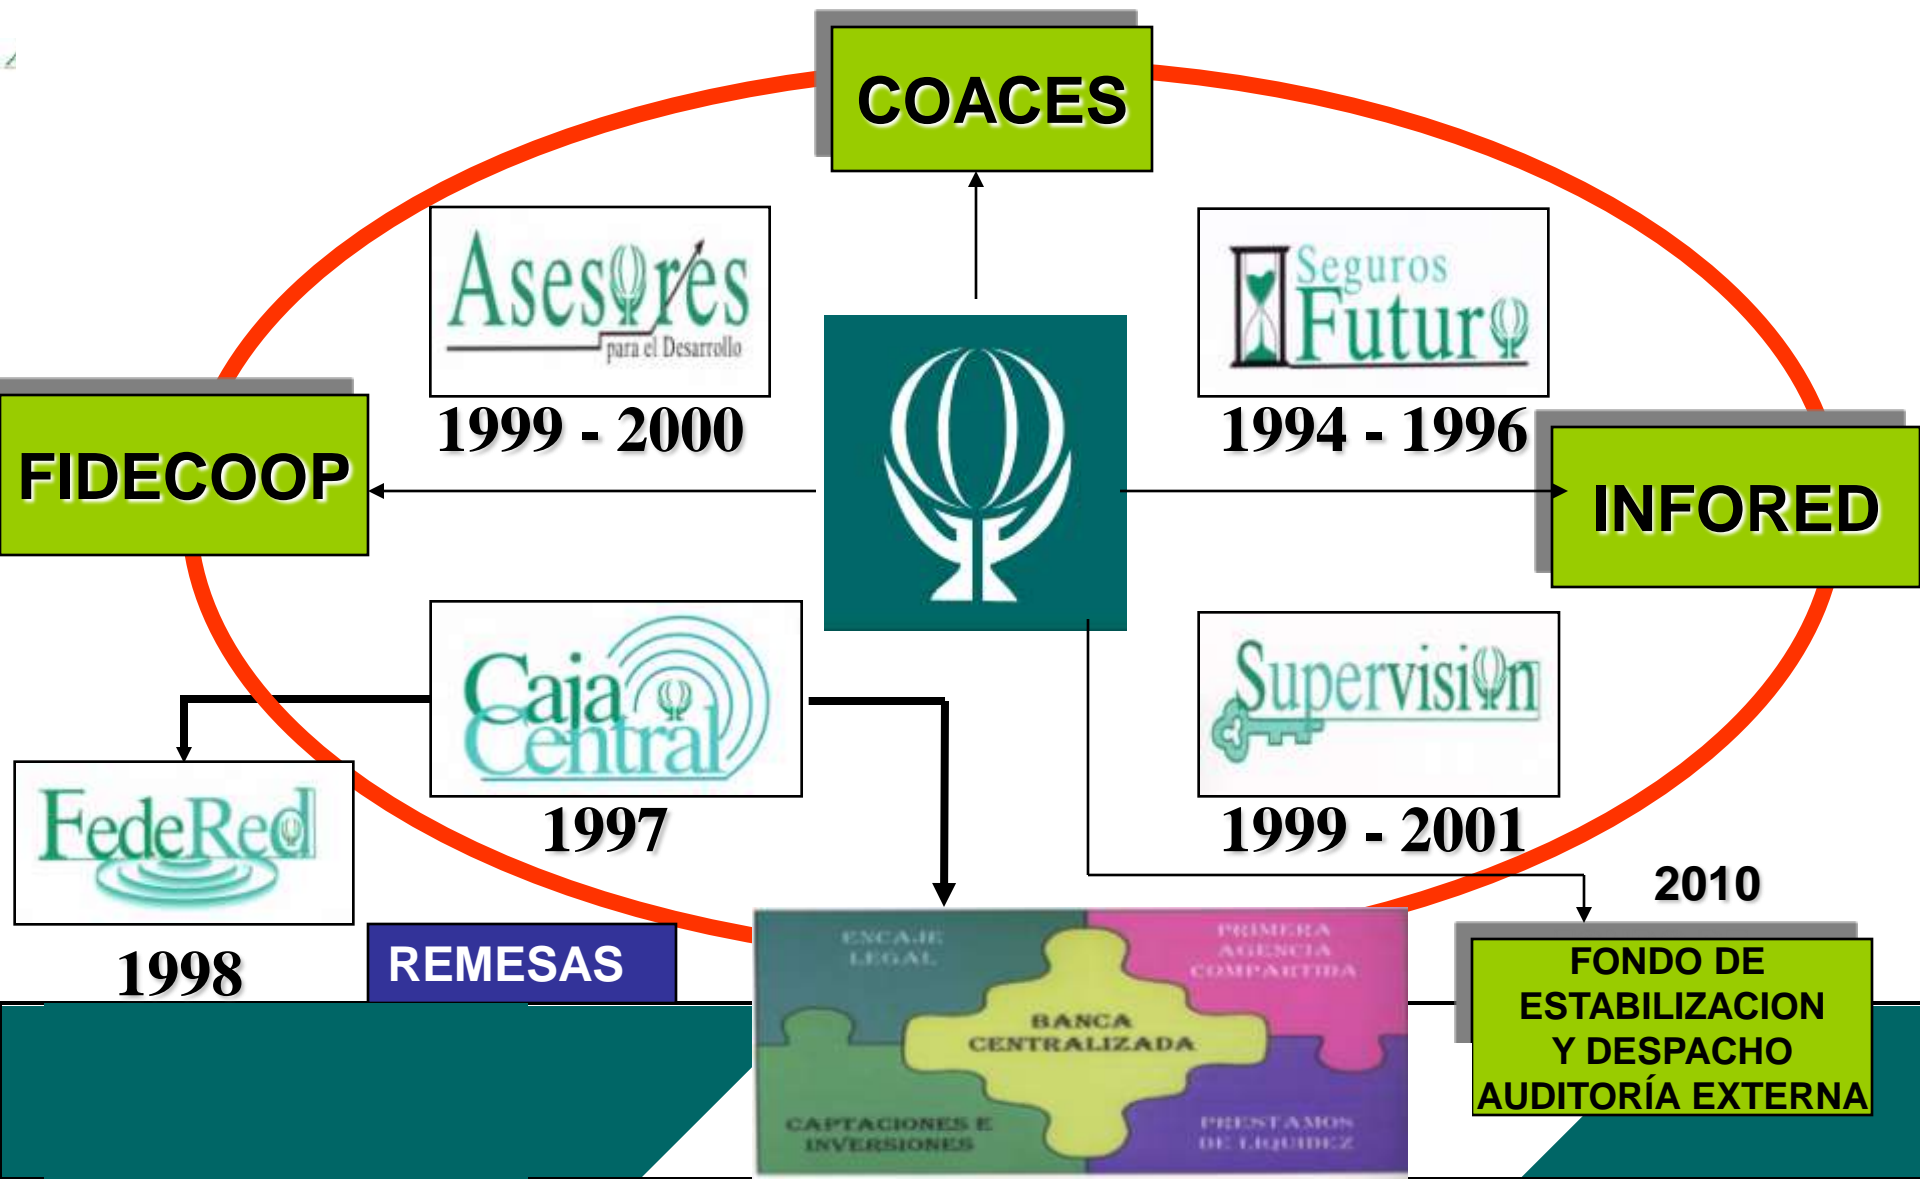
COACES

Asesores para el Desarrollo

1999 - 2000

Seguros Futuro

1994 - 1996

FIDECOOP

INFORED

Caja Central

1997

Supervision

1999 - 2001

FedeRed

1998

REMESAS

2010

ENCAJE LEGAL

PRIMERA AGENCIA COMPARTIDA

BANCA CENTRALIZADA

CAPTACIONES E INVERSIONES

PRESTAMOS DE LIQUIDEZ

FONDO DE ESTABILIZACION Y DESPACHO AUDITORÍA EXTERNA